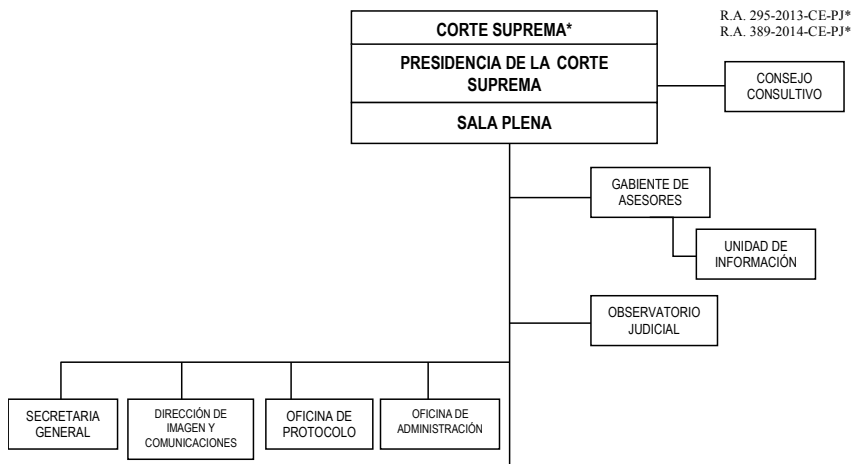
R.A. 295-2013-CE-PJ*
R.A. 389-2014-CE-PJ*

CORTE SUPREMA*

PRESIDENCIA DE LA CORTE SUPREMA

SALA PLENA

CONSEJO CONSULTIVO

GABIENTE DE ASESORES

UNIDAD DE INFORMACIÓN

OBSERVATORIO JUDICIAL

SECRETARIA GENERAL

DIRECCIÓN DE IMAGEN Y COMUNICACIONES

OFICINA DE PROTOCOLO

OFICINA DE ADMINISTRACIÓN